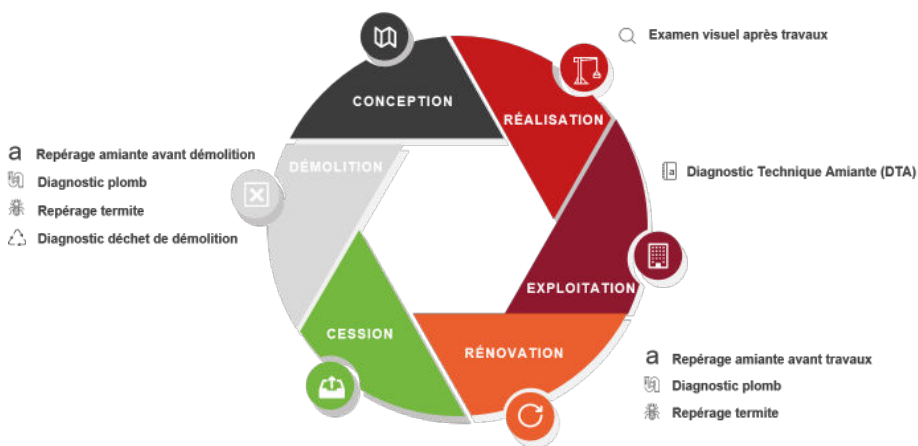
Examen visuel après travaux

CONCEPTION

RÉALISATION

Diagnostic Technique Amiante (DTA)

EXPLOITATION

RÉNOVATION

Repérage amiante avant travaux
Diagnostic plomb
Repérage termite

CESSION

DÉMOLITION

Repérage amiante avant démolition
Diagnostic plomb
Repérage termite
Diagnostic déchet de démolition